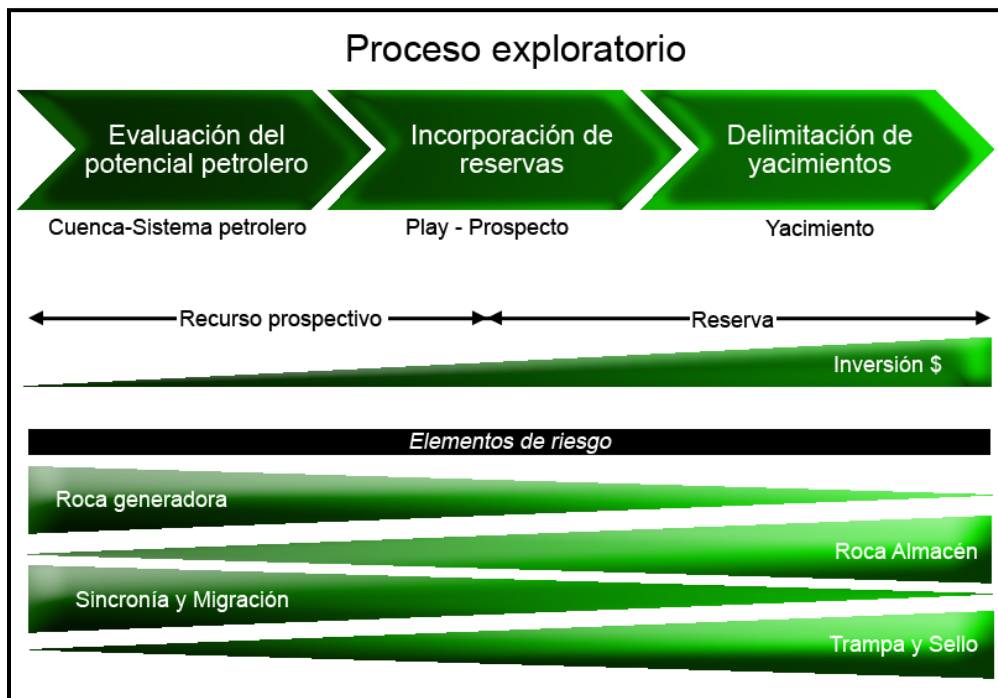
Proceso exploratorio

Evaluación del potencial petrolero

Incorporación de reservas

Delimitación de yacimientos

Cuenca-Sistema petrolero

Play - Prospecto

Yacimiento

Recurso prospectivo

Reserva

Inversión $

Elementos de riesgo

Roca generadora

Roca Almacén

Sincronía y Migración

Trampa y Sello